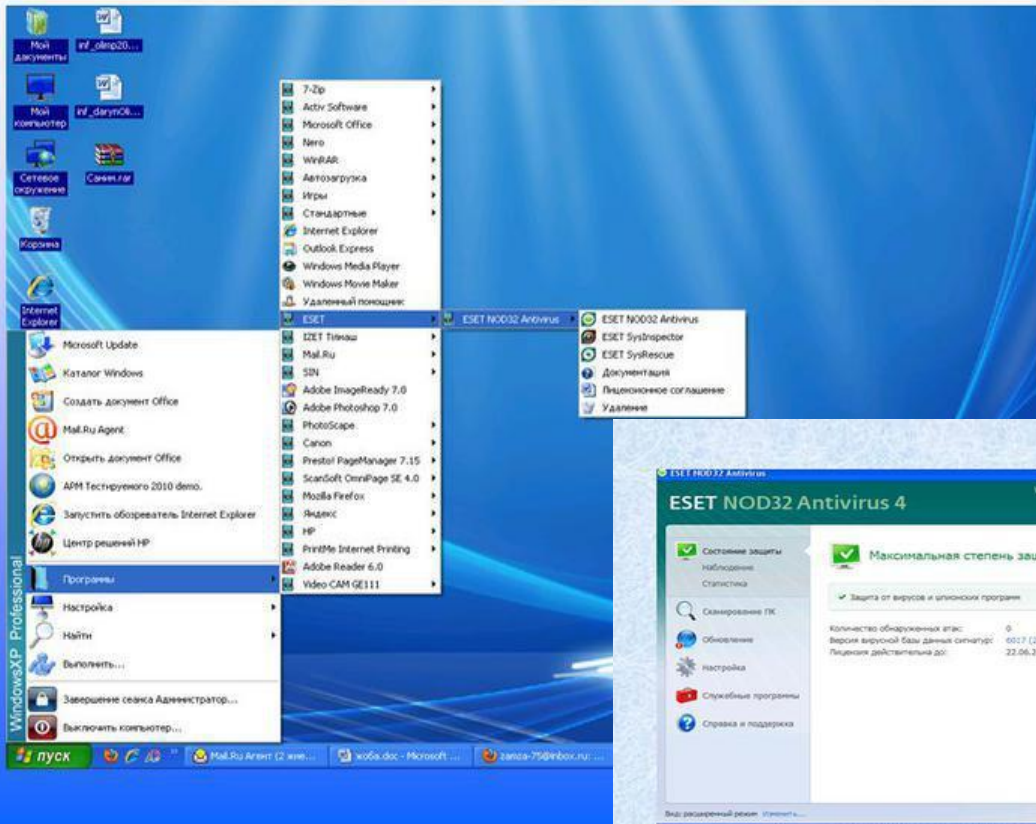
Мои документы
inf_olimp20...
Мой компьютер
inf_darymOli...
Сетевое окружение
Санин.rar
Корзина
Internet Explorer

Microsoft Update
Каталог Windows
Создать документ Office
Mail.Ru Agent
Открыть документ Office
АРМ Тестируемого 2010 demo.
Запустить обозреватель Internet Explorer
Центр решений HP
Программы
Настройка
Найти
Выполнить...
Завершение сеанса Администратор...
Выключить компьютер...
WindowsXP Professional

7-Zip
Activ Software
Microsoft Office
Nero
WinRAR
Автозагрузка
Игры
Стандартные
Internet Explorer
Outlook Express
Windows Media Player
Windows Movie Maker
Удаленный помощник
ESET
IZET Тимаш
Mail.Ru
SIN
Adobe ImageReady 7.0
Adobe Photoshop 7.0
PhotoScape
Canon
Presto! PageManager 7.15
ScanSoft OmniPage SE 4.0
Mozilla Firefox
Яндекс
HP
PrintMe Internet Printing
Adobe Reader 6.0
Video CAM GE111

ESET NOD32 Antivirus

ESET NOD32 Antivirus
ESET SysInspector
ESET SysRescue
Документация
Лицензионное соглашение
Удаление

пуск
Mail.Ru Агент (2 вне...
жоба.doc - Microsoft ...
zanza-75@inbox.ru: ...

ESET NOD32 Antivirus
ESET NOD32 Antivirus 4
Состояние защиты
Наблюдение
Статистика
Сканирование ПК
Обновление
Настройка
Служебные программы
Справка и поддержка
Максимальная степень защ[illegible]
Защита от вирусов и шпионских программ
Количество обнаруженных атак: 0
Версия вирусной базы данных сигнатур: 6017 ([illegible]
Лицензия действительна до: 22.06.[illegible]
Вид: расширенный режим Изменить...